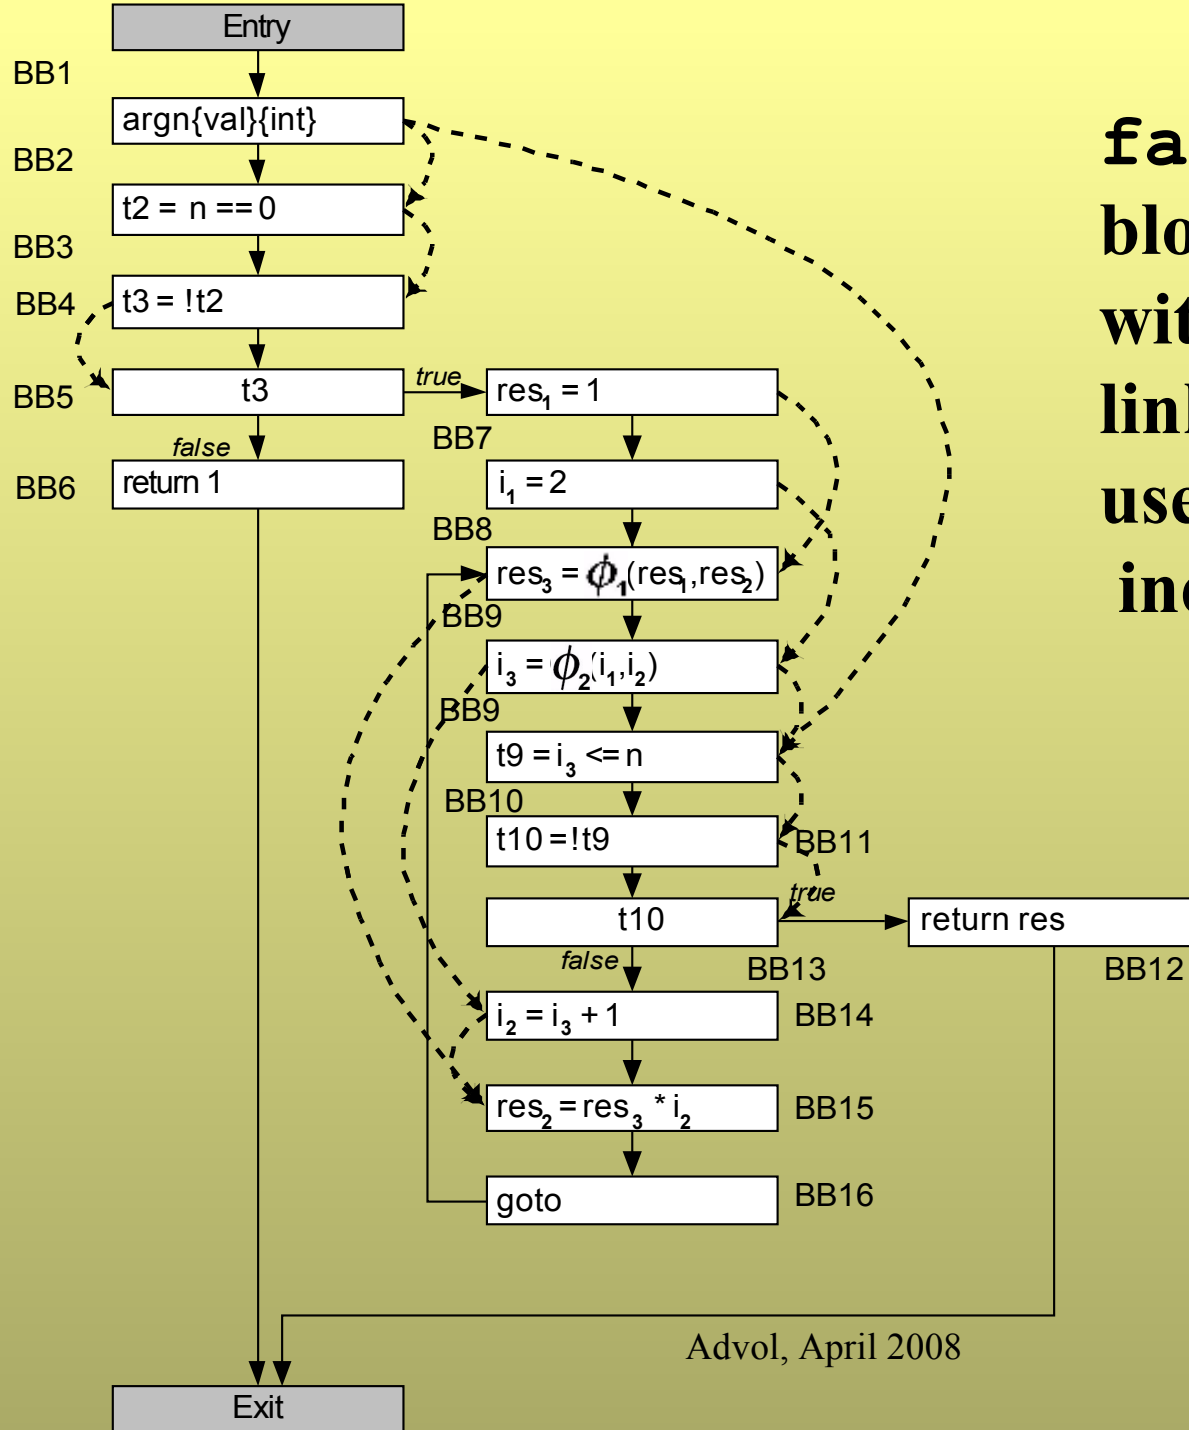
Entry

BB1

argn{val}{int}

BB2

t2 = n == 0

BB3

BB4

t3 = !t2

BB5

t3

true

$res_1 = 1$

false

BB7

BB6

return 1

$i_1 = 2$

BB8

$res_3 = \phi_1(res_1, res_2)$

BB9

$i_3 = \phi_2(i_1, i_2)$

BB9

$t9 = i_3 <= n$

BB10

t10 = !t9

BB11

true

t10

return res

false

BB13

BB12

$i_2 = i_3 + 1$

BB14

$res_2 = res_3 * i_2$

BB15

goto

BB16

Advol, April 2008

Exit

fa

blo

wit

lin

use

in